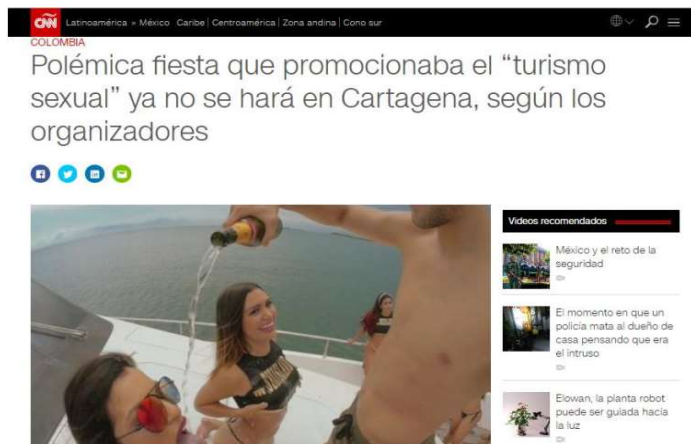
CNN Latinoamérica » México Caribe | Centroamérica | Zona andina | Cono sur

COLOMBIA

Polémica fiesta que promocionaba el "turismo sexual" ya no se hará en Cartagena, según los organizadores

Videos recomendados

México y el reto de la seguridad

El momento en que un policía mata al dueño de casa pensando que era el intruso

Elowan, la planta robot puede ser guiada hacia la luz